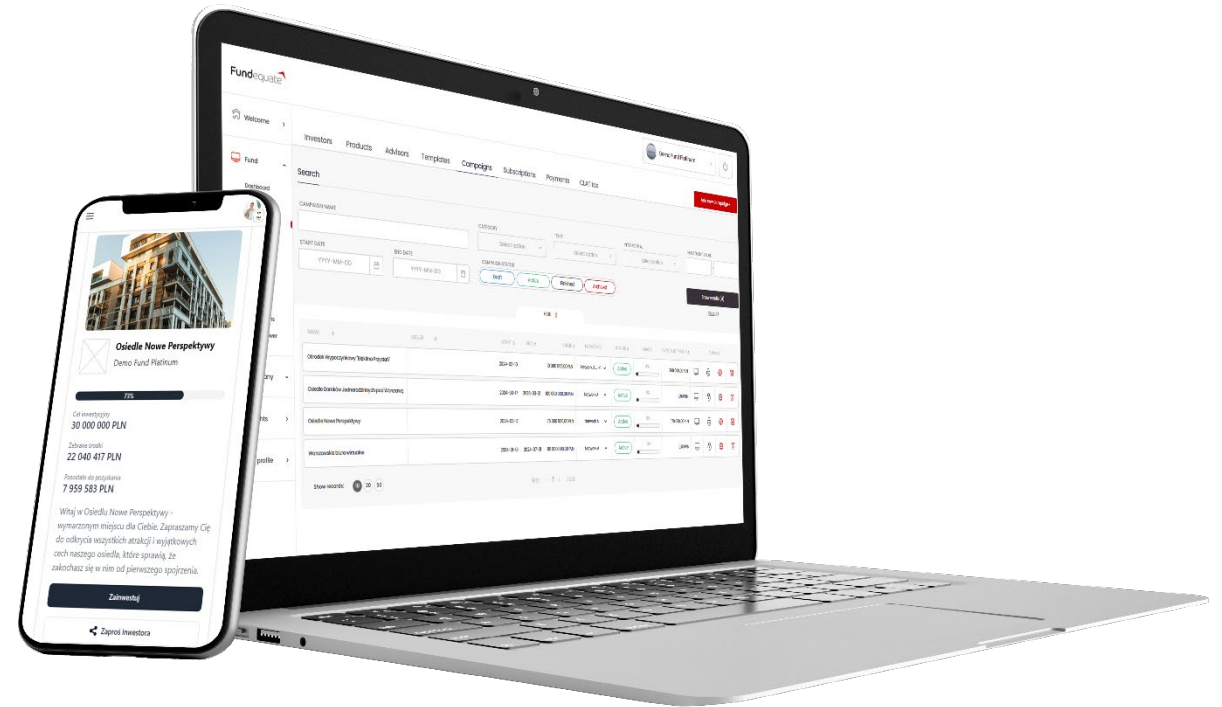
Fundequate

Welcome

Fund

Dashboard

Investors Products Advisors Templates Campaigns Subscriptions Payments CLAT list

Demo Fund Platinum

Search

CAMPAIGN NAME

START DATE

YYYY-MM-DD

END DATE

YYYY-MM-DD

CATEGORY

Select option

CAMPAIGN STATUS

Draft Active Finished Archived

Osiedle Nowe Perspektywy

2024-01-12

Osiedle Domków Jednorodzinnych pod Warszawą

Warszawskie Biurowiec

Show records: 10 20 50

Osiedle Nowe Perspektywy

Demo Fund Platinum

73%

Cel inwestycyjny
30 000 000 PLN

Zebrane środki
22 040 417 PLN

Pozostało do pozyskania
7 959 583 PLN

Witaj w Osiedlu Nowe Perspektywy - wymarzonym miejscu dla Ciebie. Zapraszamy Cię do odkrycia wszystkich atrakcji i wyjątkowych cech naszego osiedla, które sprawią, że zakochasz się w nim od pierwszego spojrzenia.

Zainwestuj

Zaproś inwestora